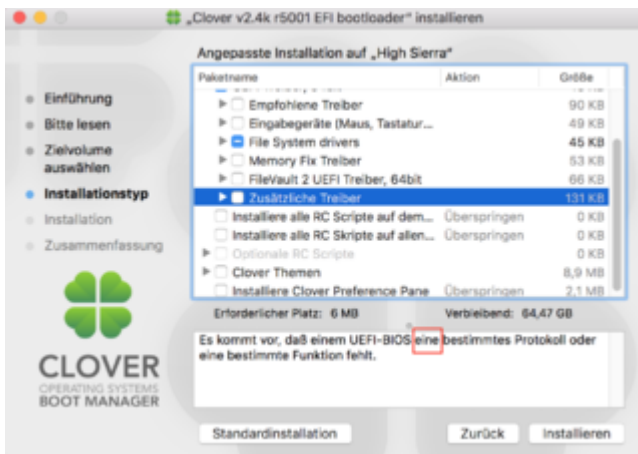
„Clover v2.4k r5001 EFI bootloader“ installieren

Angepasste Installation auf „High Sierra“

- Einführung
- Bitte lesen
- Zielvolume auswählen
- Installationstyp
- Installation
- Zusammenfassung

| Paketname | Aktion | Größe |
|---|---|---|
| Empfohlene Treiber | | 90 KB |
| Eingabegeräte (Maus, Tastatur... | | 49 KB |
| File System drivers | | 45 KB |
| Memory Fix Treiber | | 53 KB |
| FileVault 2 UEFI Treiber, 64bit | | 66 KB |
| Zusätzliche Treiber | | 131 KB |
| Installiere alle RC Scripte auf dem... | Überspringen | 0 KB |
| Installiere alle RC Skripte auf allen... | Überspringen | 0 KB |
| Optionale RC Scripte | | 0 KB |
| Clover Themen | | 8,9 MB |
| Installiere Clover Preference Pane | Überspringen | 2,1 MB |

Erforderlicher Platz: 6 MB    Verbleibend: 64,47 GB

Es kommt vor, daß einem UEFI-BIOS eine bestimmtes Protokoll oder eine bestimmte Funktion fehlt.

CLOVER
OPERATING SYSTEMS
BOOT MANAGER

Standardinstallation    Zurück    Installieren